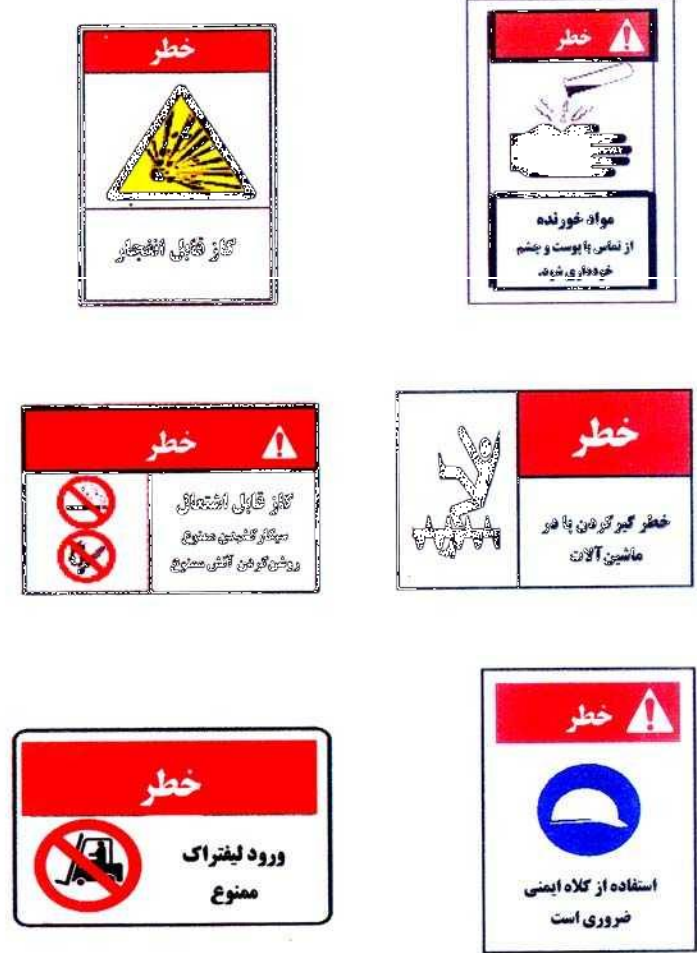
خطر

مواد خورنده
از تماس با پوست و چشم خودداری شود.

خطر

گاز قابل انفجار

خطر

خطر گیر کردن پا در ماشین آلات

خطر

گاز قابل اشتعال
سیگار کشیدن ممنوع
روشن کردن آتش ممنوع

خطر

استفاده از کلاه ایمنی ضروری است

خطر

ورود لیفتراک ممنوع